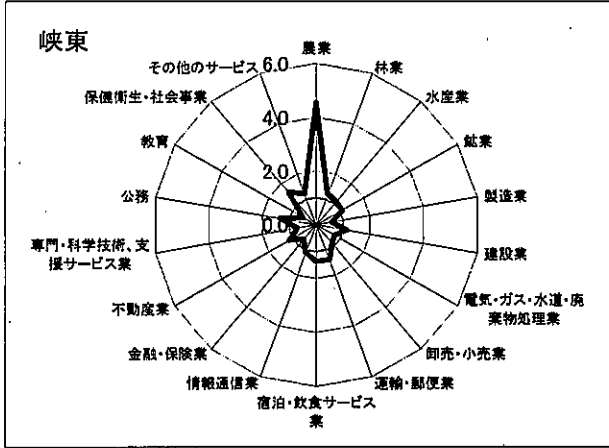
峡東

農業
林業
水産業
鉱業
製造業
建設業
電気・ガス・水道・廃棄物処理業
卸売・小売業
運輸・郵便業
宿泊・飲食サービス業
情報通信業
金融・保険業
不動産業
専門・科学技術、支援サービス業
公務
教育
保健衛生・社会事業
その他のサービス

6.0
4.0
2.0
0.0